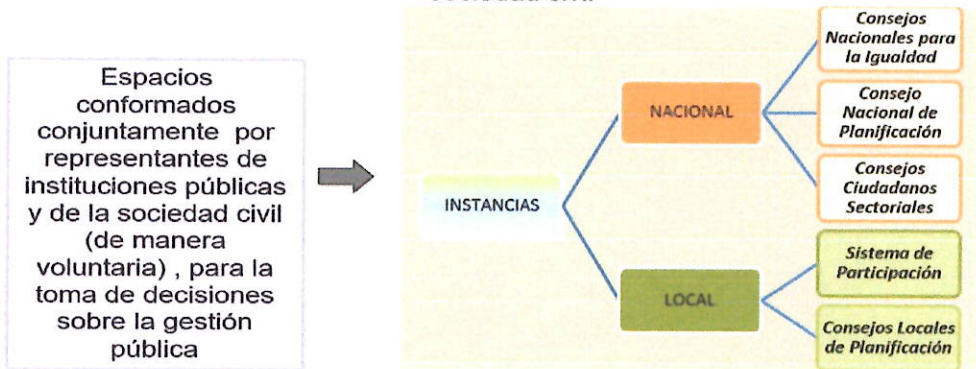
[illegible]

Espacios conformados conjuntamente  por representantes de instituciones públicas y de la sociedad civil (de manera voluntaria) , para la toma de decisiones sobre la gestión pública

INSTANCIAS

NACIONAL

Consejos Nacionales para la Igualdad

Consejo Nacional de Planificación

Consejos Ciudadanos Sectoriales

LOCAL

Sistema de Participación

Consejos Locales de Planificación